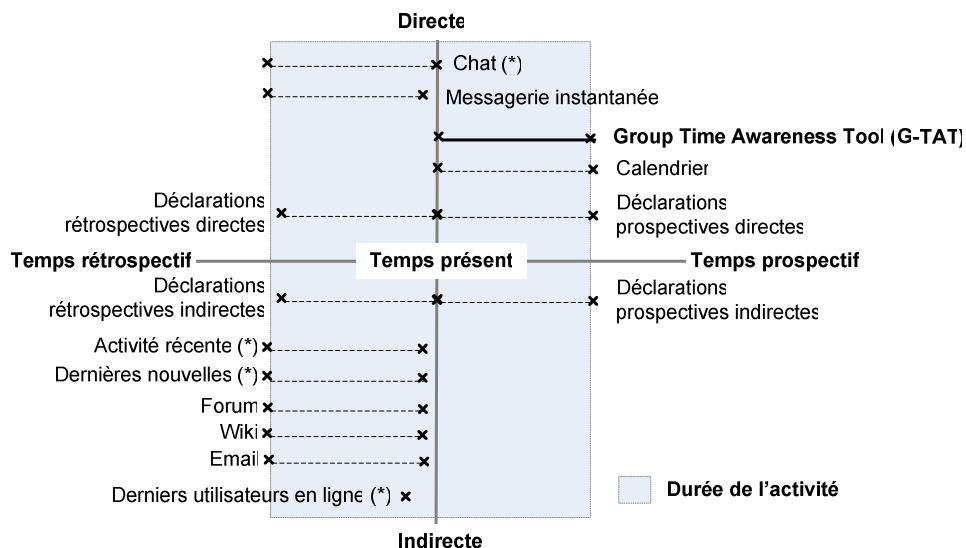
Directe

Chat (*)

Messagerie instantanée

Group Time Awareness Tool (G-TAT)

Calendrier

Déclarations rétrospectives directes

Déclarations prospectives directes

Temps rétrospectif

Temps présent

Temps prospectif

Déclarations rétrospectives indirectes

Déclarations prospectives indirectes

Activité récente (*)

Dernières nouvelles (*)

Forum

Wiki

Email

Derniers utilisateurs en ligne (*)

Durée de l'activité

Indirecte